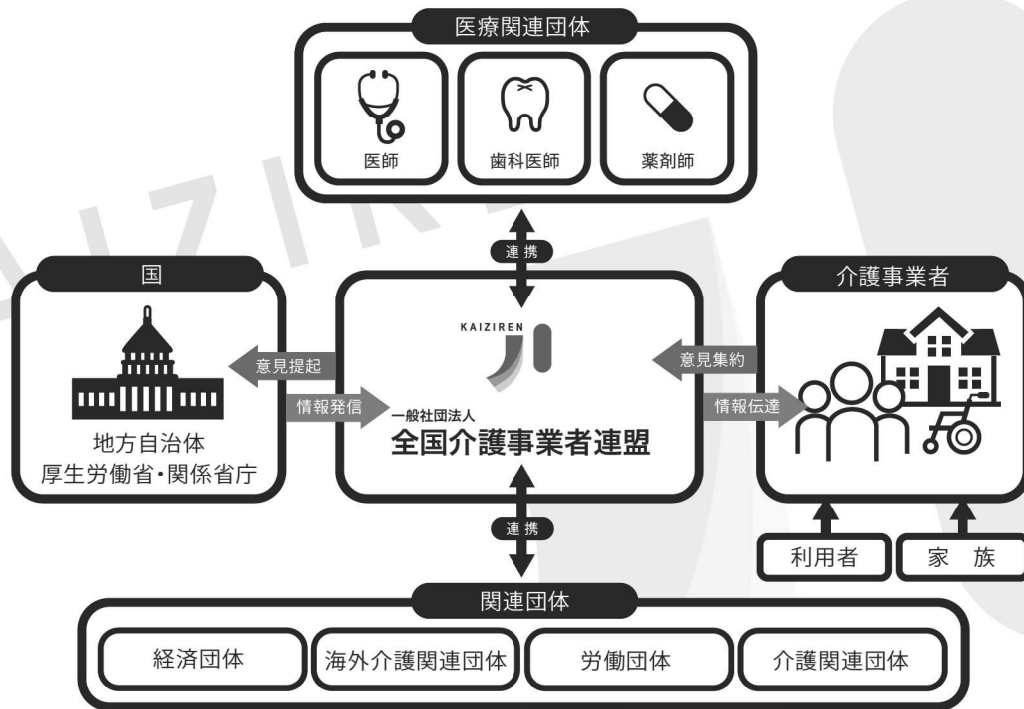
医療関連団体

医師

歯科医師

薬剤師

連携

国

意見提起

情報発信

地方自治体
厚生労働省・関係省庁

KAIZIREN

一般社団法人
全国介護事業者連盟

介護事業者

意見集約

情報伝達

利用者

家 族

連携

関連団体

経済団体

海外介護関連団体

労働団体

介護関連団体